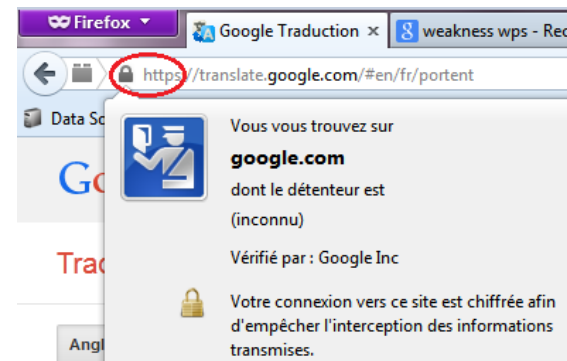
Firefox
Google Traduction ×
weakness wps - Rec
https://translate.google.com/#en/fr/portent
Data So
Go
Trad
Angl
Vous vous trouvez sur
google.com
dont le détenteur est
(inconnu)
Vérifié par : Google Inc
Votre connexion vers ce site est chiffrée afin d'empêcher l'interception des informations transmises.